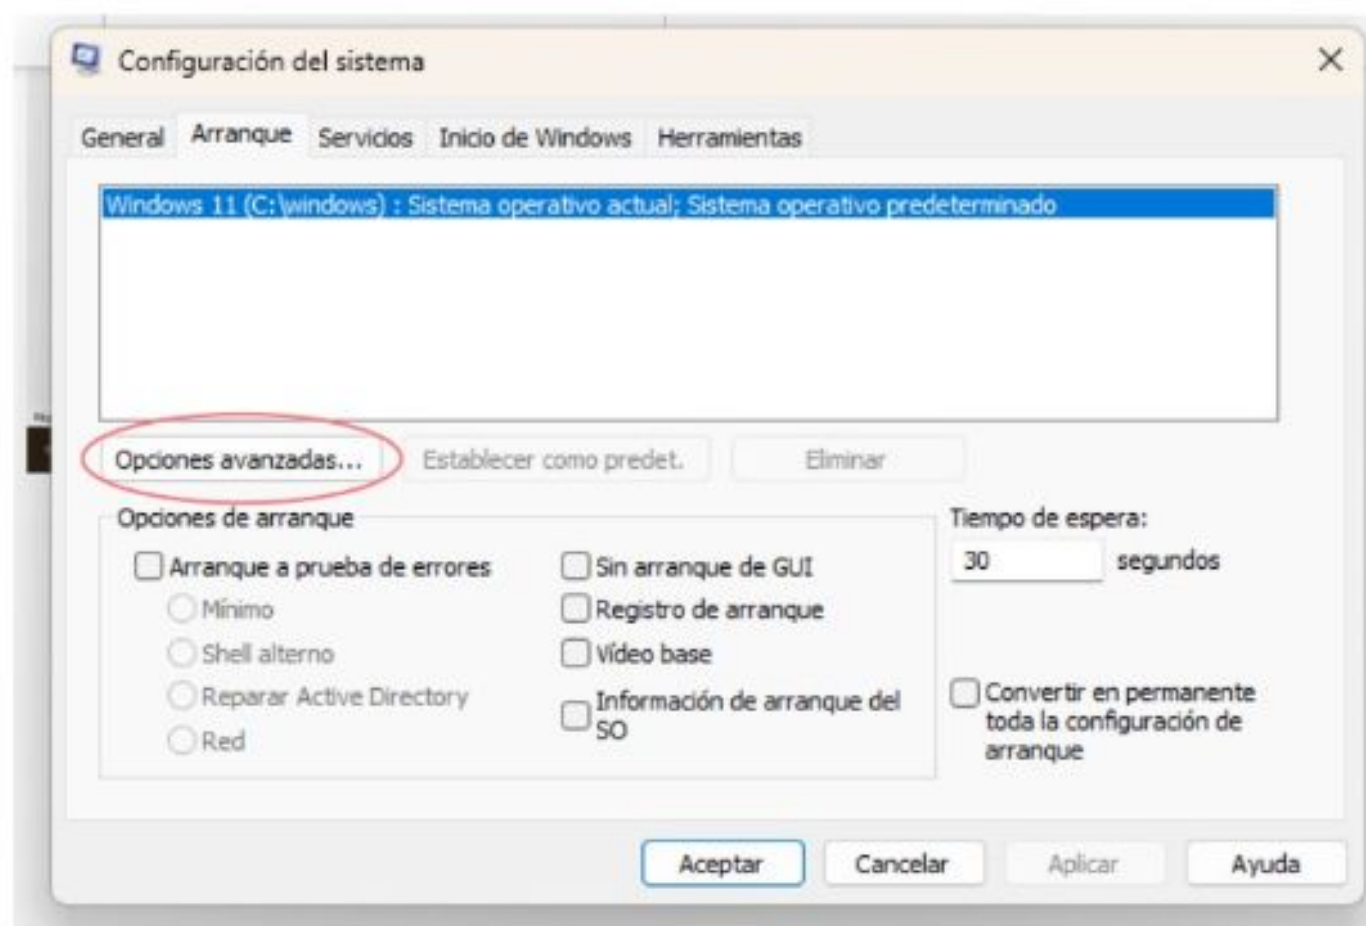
Configuración del sistema

×

General Arranque Servicios Inicio de Windows Herramientas

Windows 11 (C:\windows) : Sistema operativo actual; Sistema operativo predeterminado

Opciones avanzadas... Establecer como predet. Eliminar

Opciones de arranque

Arranque a prueba de errores

Mínimo

Shell alterno

Reparar Active Directory

Red

Sin arranque de GUI

Registro de arranque

Vídeo base

Información de arranque del SO

Tiempo de espera:

30 segundos

Convertir en permanente toda la configuración de arranque

Aceptar Cancelar Aplicar Ayuda